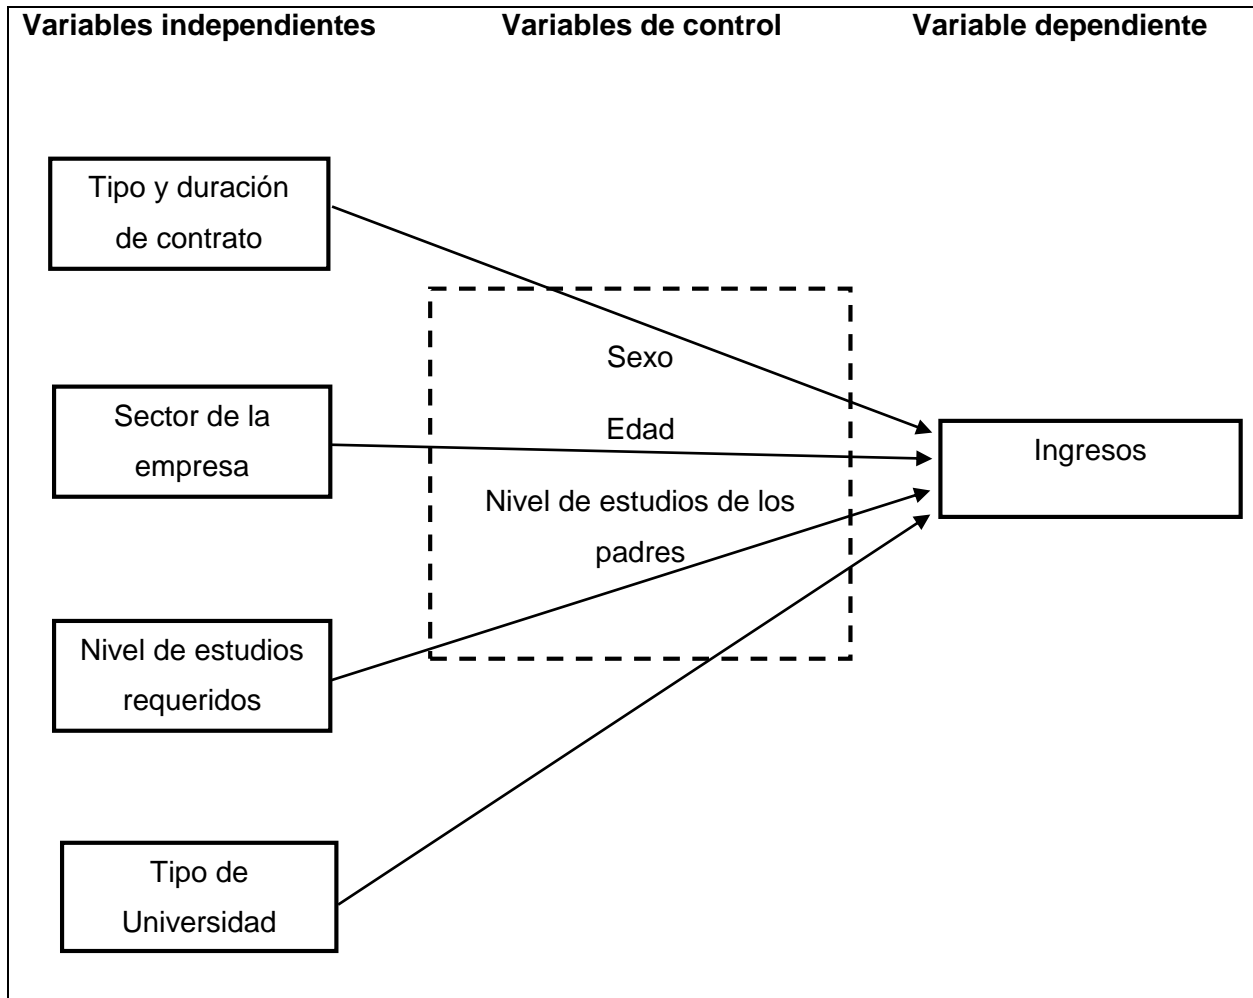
Variables independientes Variables de control Variable dependiente

Tipo y duración de contrato

Sexo

Sector de la empresa

Edad

Ingresos

Nivel de estudios de los padres

Nivel de estudios requeridos

Tipo de Universidad